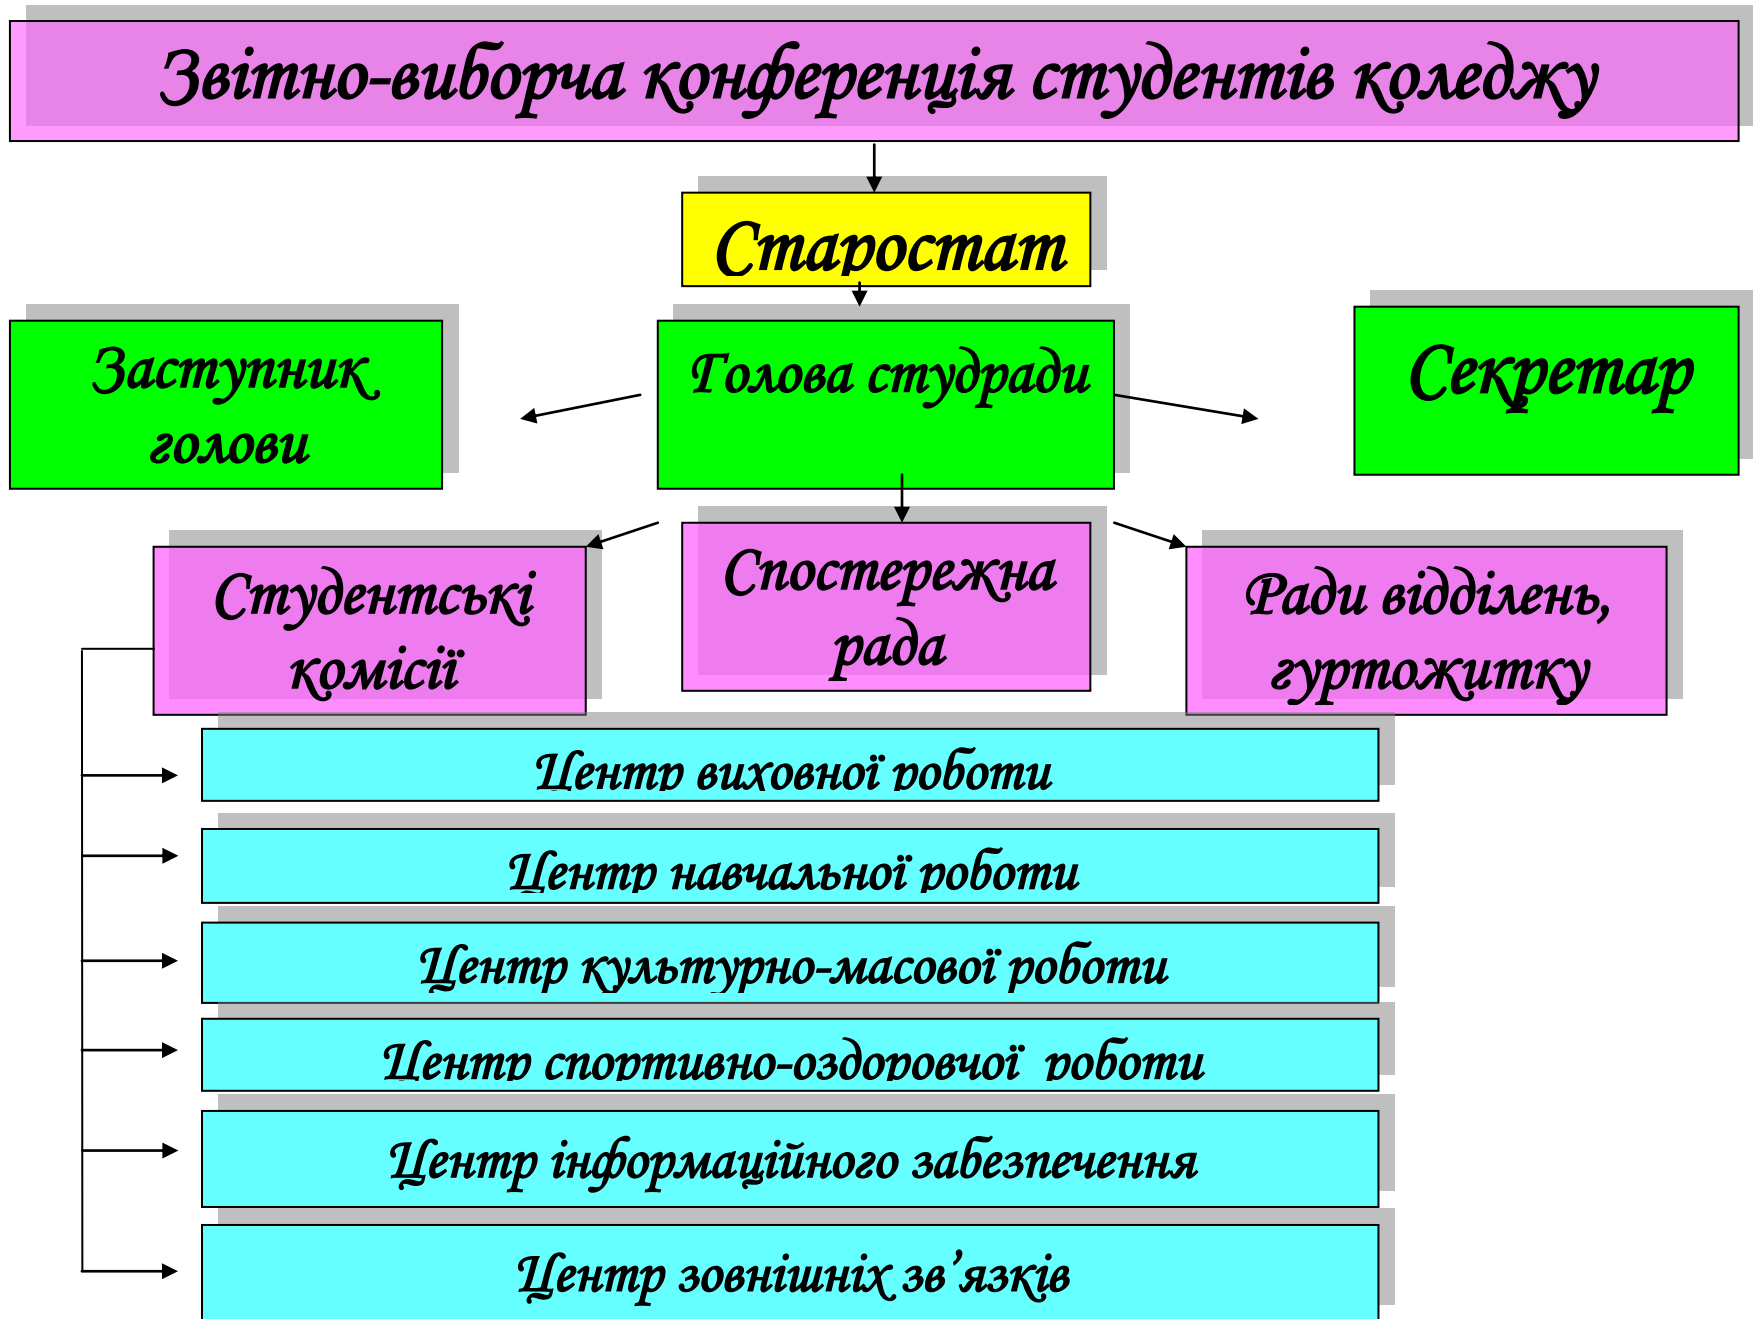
Звітно-виборча конференція студентів коледжу

Старостат

Заступник голови

Голова студради

Секретар

Студентські комісії

Спостережна рада

Ради відділень, гуртожитку

Центр виховної роботи

Центр навчальної роботи

Центр культурно-масової роботи

Центр спортивно-оздоровчої роботи

Центр інформаційного забезпечення

Центр зовнішніх зв’язків